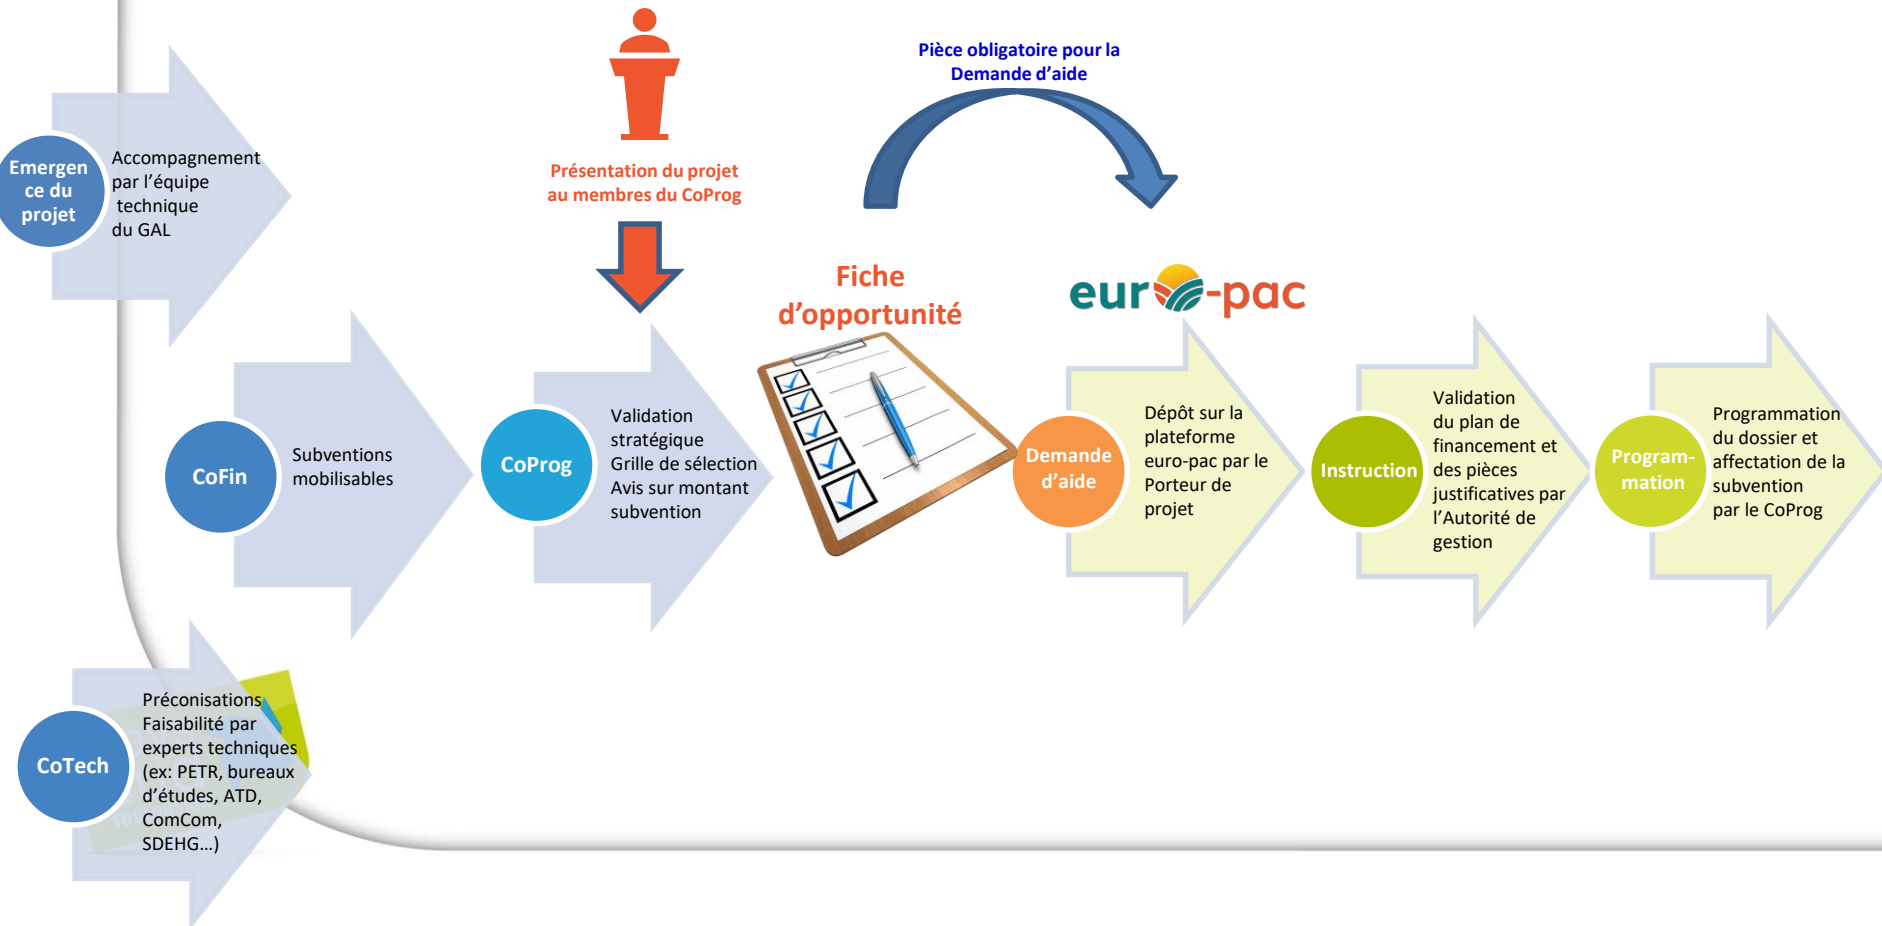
Emergence du projet

Accompagnement par l'équipe technique du GAL

Présentation du projet au membres du CoProg

Pièce obligatoire pour la Demande d'aide

Fiche d'opportunité

euro-pac

CoFin

Subventions mobilisables

CoProg

Validation stratégique
Grille de sélection
Avis sur montant subvention

Demande d'aide

Dépôt sur la plateforme euro-pac par le Porteur de projet

Instruction

Validation du plan de financement et des pièces justificatives par l'Autorité de gestion

Programmation

Programmation du dossier et affectation de la subvention par le CoProg

CoTech

Préconisations
Faisabilité par experts techniques (ex: PETR, bureaux d'études, ATD, ComCom, SDEHG…)